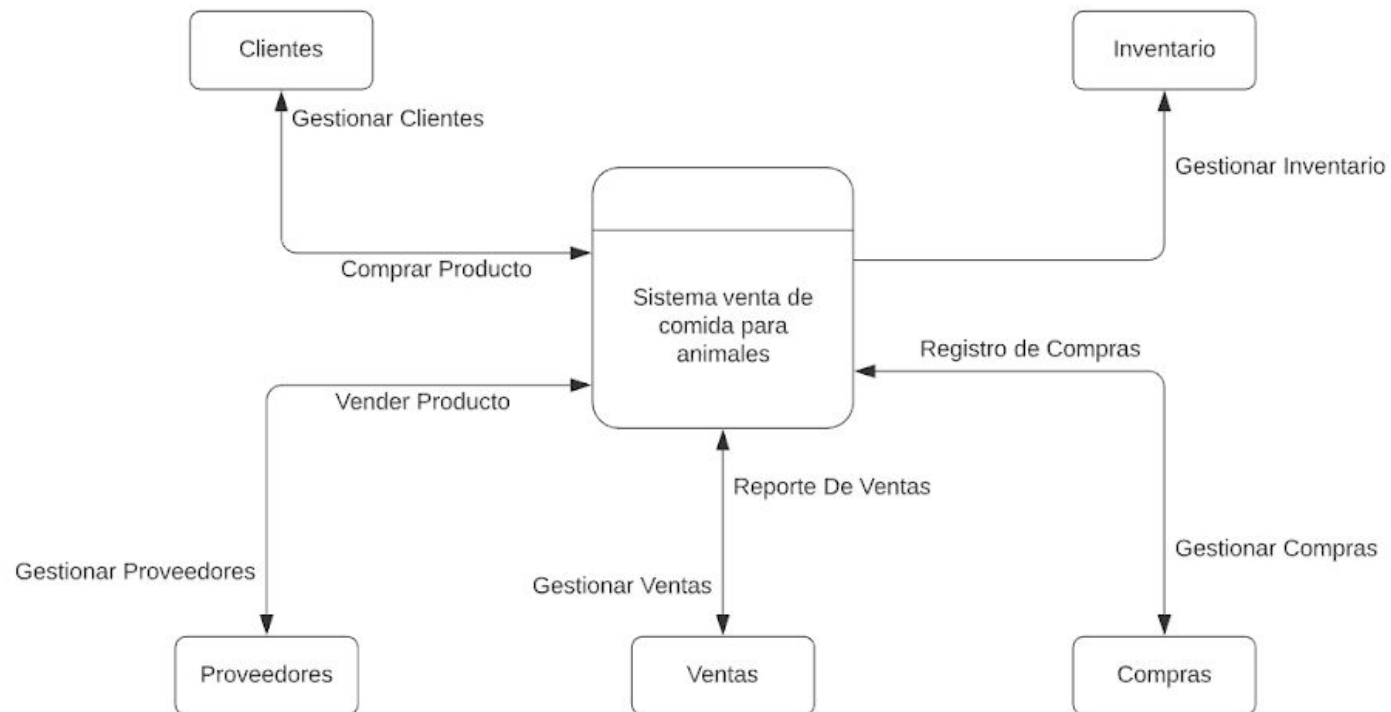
Clientes

Inventario

Gestionar Clientes

Gestionar Inventario

Comprar Producto

Sistema venta de comida para animales

Registro de Compras

Vender Producto

Reporte De Ventas

Gestionar Compras

Gestionar Proveedores

Gestionar Ventas

Proveedores

Ventas

Compras